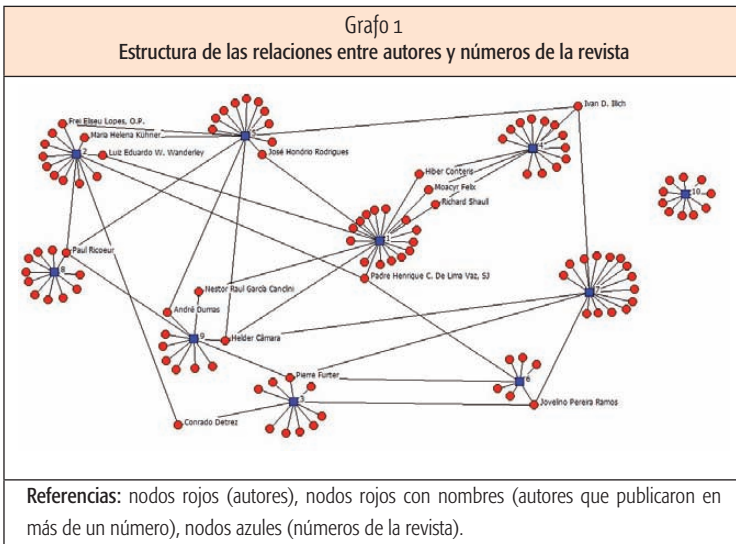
Grafo 1
Estructura de las relaciones entre autores y números de la revista

Frei Eliseu Lopes, O.P.
Maria Helena Kühner
Luiz Eduardo W. Wanderley
2
1
José Honório Rodrigues
Ivan D. Illich
Hiber Conteris
Moacyr Felix
Richard Shaull
10
Paul Ricoeur
8
Padre Henrique C. De Lima Vaz, SJ
Nestor Raul García Canclini
André Dumas
9
Helder Câmara
7
Pierre Furter
6
3
Jovelino Pereira Ramos
Conrado Detrez

Referencias: nodos rojos (autores), nodos rojos con nombres (autores que publicaron en más de un número), nodos azules (números de la revista).